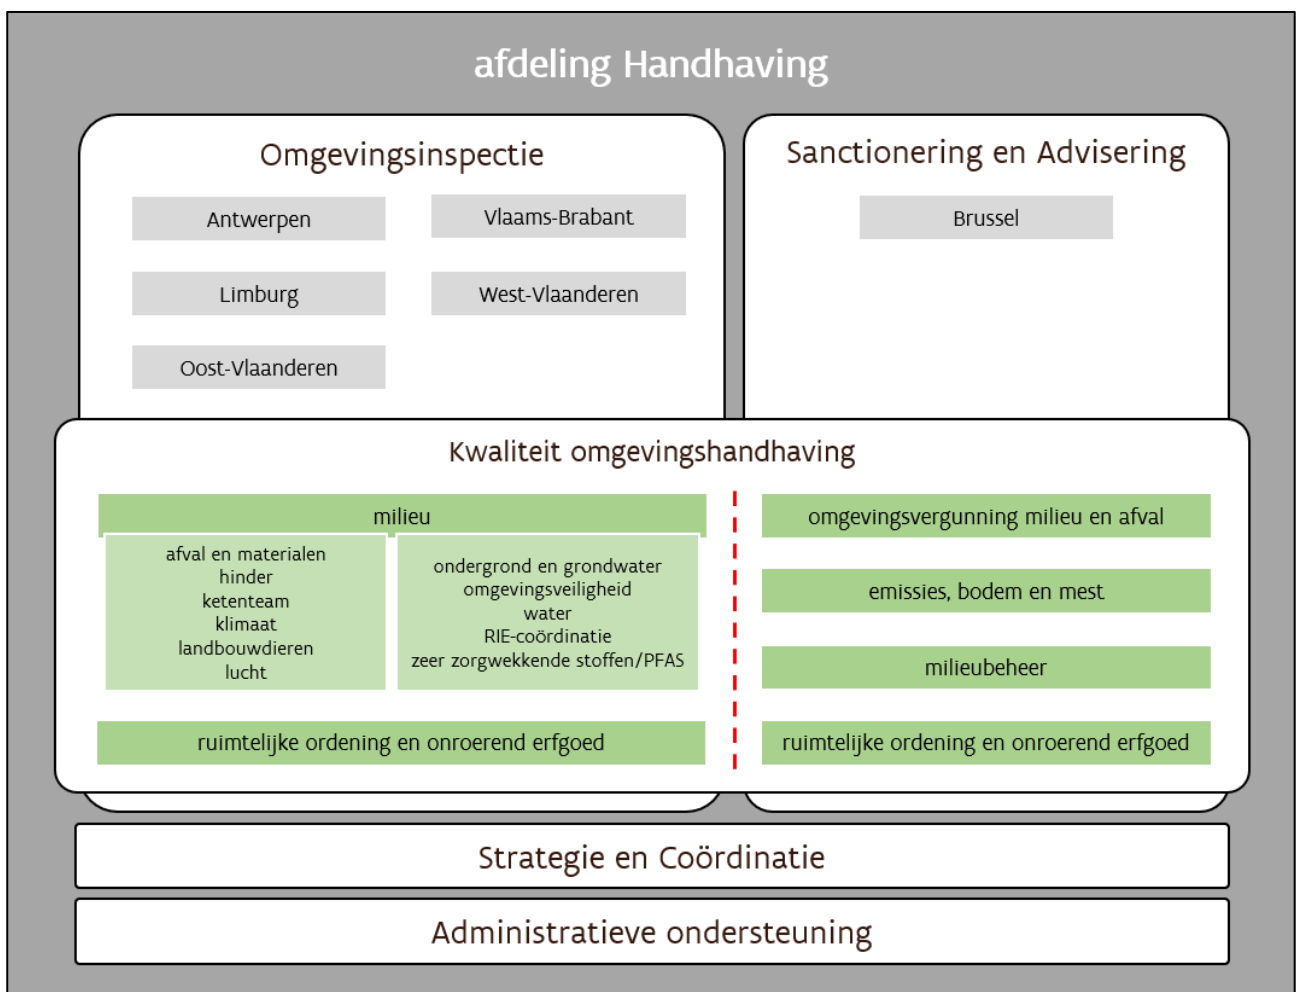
afdeling Handhaving

Omgevingsinspectie

Antwerpen

Vlaams-Brabant

Limburg

West-Vlaanderen

Oost-Vlaanderen

Sanctionering en Advisering

Brussel

Kwaliteit omgevingshandhaving

milieu

afval en materialen
hinder
ketenteam
klimaat
landbouwdieren
lucht

ondergrond en grondwater
omgevingsveiligheid
water
RIE-coördinatie
zeer zorgwekkende stoffen/PFAS

ruimtelijke ordening en onroerend erfgoed

omgevingsvergunning milieu en afval

emissies, bodem en mest

milieubeheer

ruimtelijke ordening en onroerend erfgoed

Strategie en Coördinatie

Administratieve ondersteuning